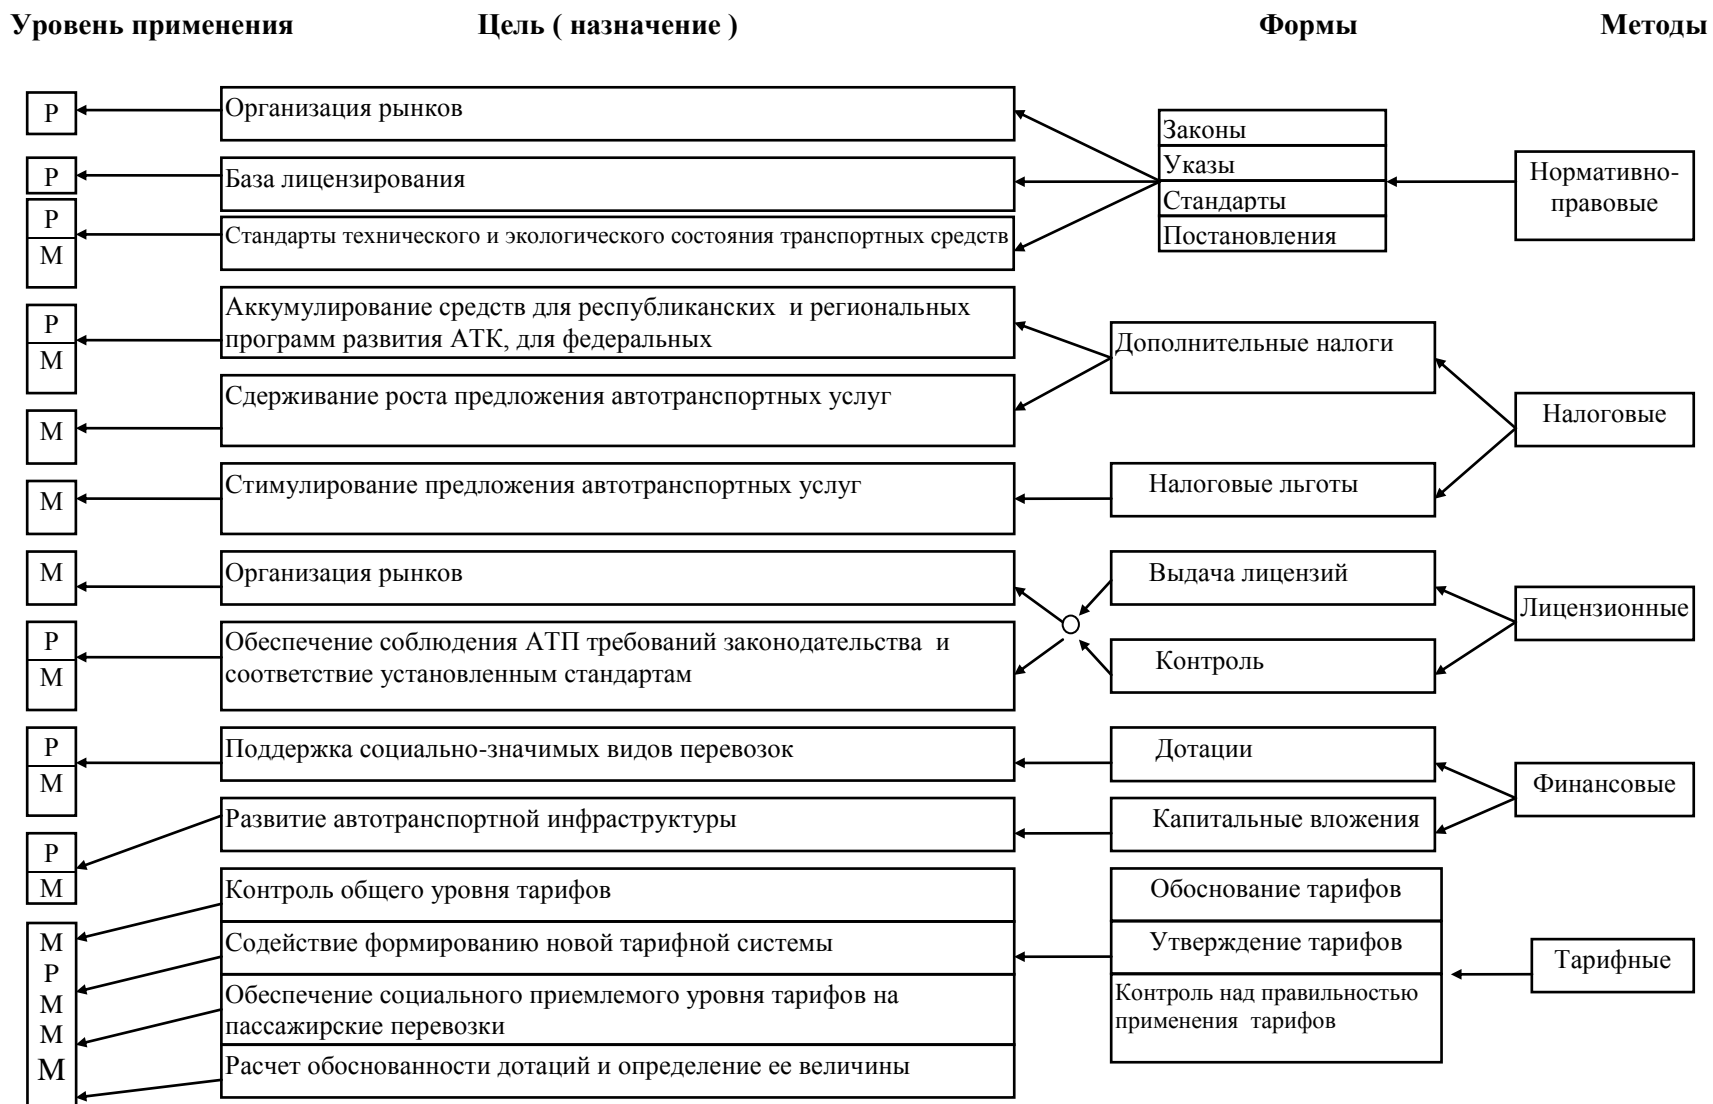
Уровень применения Цель ( назначение ) Формы Методы

Р
Организация рынков

Р
База лицензирования

Р
М
Стандарты технического и экологического состояния транспортных средств

Законы
Указы
Стандарты
Постановления

Нормативно-правовые

Р
М
Аккумулирование средств для республиканских и региональных программ развития АТК, для федеральных

М
Сдерживание роста предложения автотранспортных услуг

Дополнительные налоги

Налоговые

М
Стимулирование предложения автотранспортных услуг

Налоговые льготы

М
Организация рынков

Р
М
Обеспечение соблюдения АТП требований законодательства и соответствие установленным стандартам

Выдача лицензий

Контроль

Лицензионные

Р
М
Поддержка социально-значимых видов перевозок

Дотации

Р
М
Развитие автотранспортной инфраструктуры

Капитальные вложения

Финансовые

М
Р
М
М
М
Контроль общего уровня тарифов
Содействие формированию новой тарифной системы
Обеспечение социального приемлемого уровня тарифов на пассажирские перевозки
Расчет обоснованности дотаций и определение ее величины

Обоснование тарифов
Утверждение тарифов
Контроль над правильностью применения тарифов

Тарифные